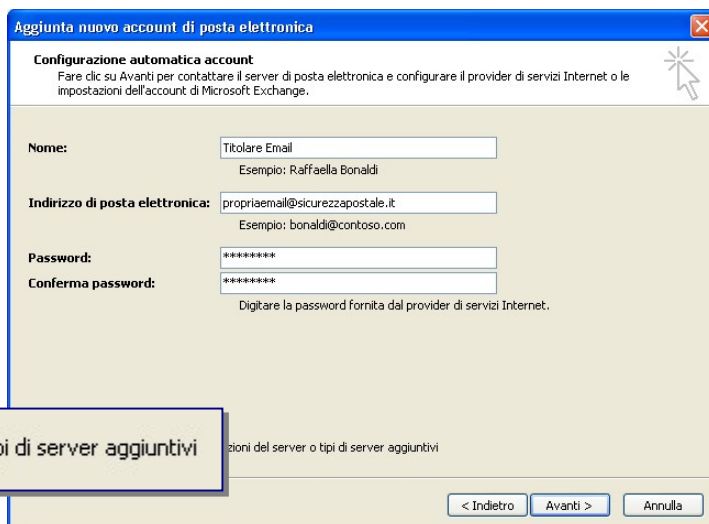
Aggiunta nuovo account di posta elettronica

Configurazione automatica account
Fare clic su Avanti per contattare il server di posta elettronica e configurare il provider di servizi Internet o le impostazioni dell'account di Microsoft Exchange.

Nome: Titolare Email
Esempio: Raffaella Bonaldi

Indirizzo di posta elettronica: propriaemail@sicurezzapostale.it
Esempio: bonaldi@contoso.com

Password: ********
Conferma password: ********
Digitare la password fornita dal provider di servizi Internet.

pi di server aggiuntivi

zioni del server o tipi di server aggiuntivi

< Indietro
Avanti >
Annulla